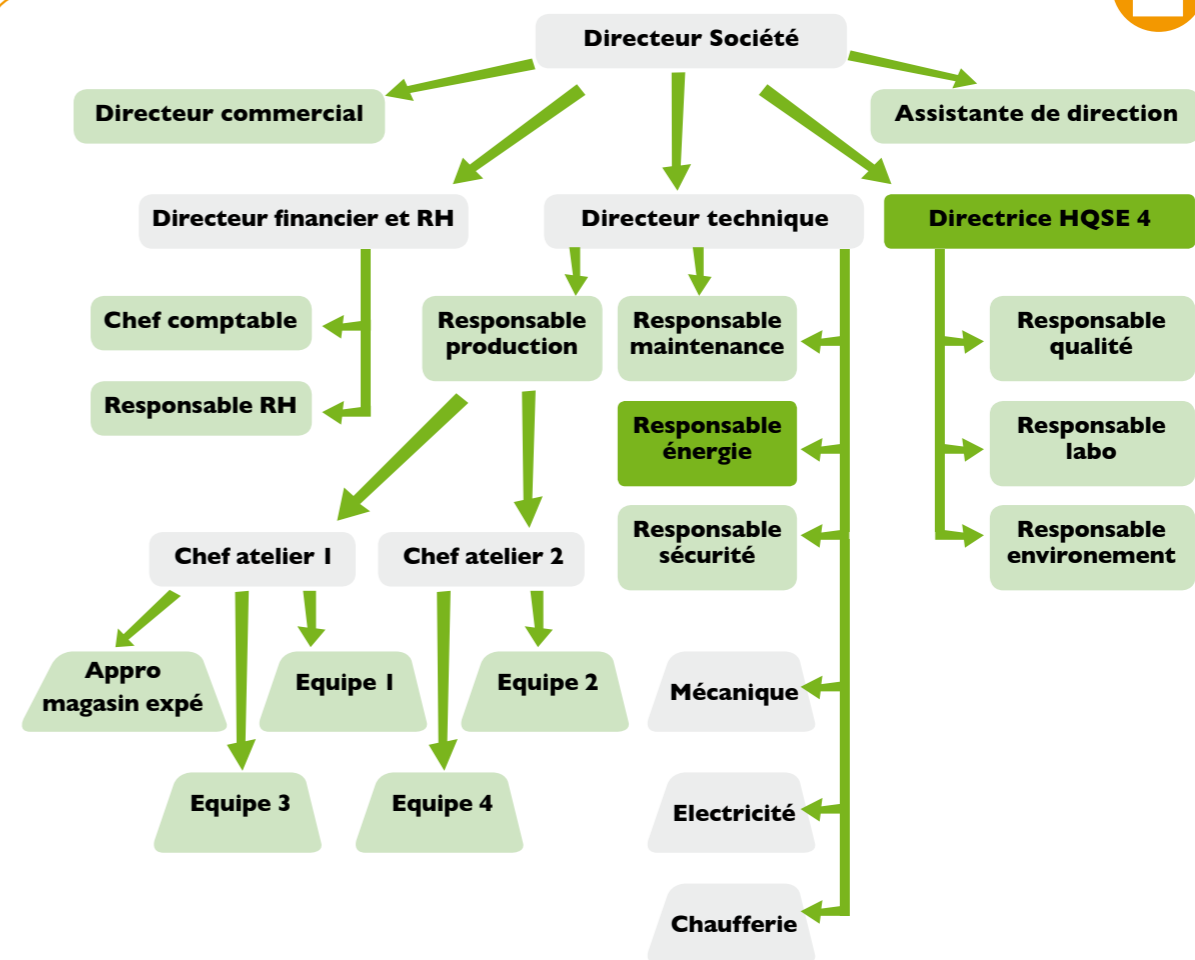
Directeur Société

Directeur commercial

Assistante de direction

Directeur financier et RH

Directeur technique

Directrice HQSE 4

Chef comptable

Responsable RH

Responsable production

Responsable maintenance

Responsable énergie

Responsable sécurité

Responsable qualité

Responsable labo

Responsable environement

Chef atelier 1

Chef atelier 2

Appro magasin expé

Equipe 1

Equipe 2

Equipe 3

Equipe 4

Mécanique

Electricité

Chaufferie